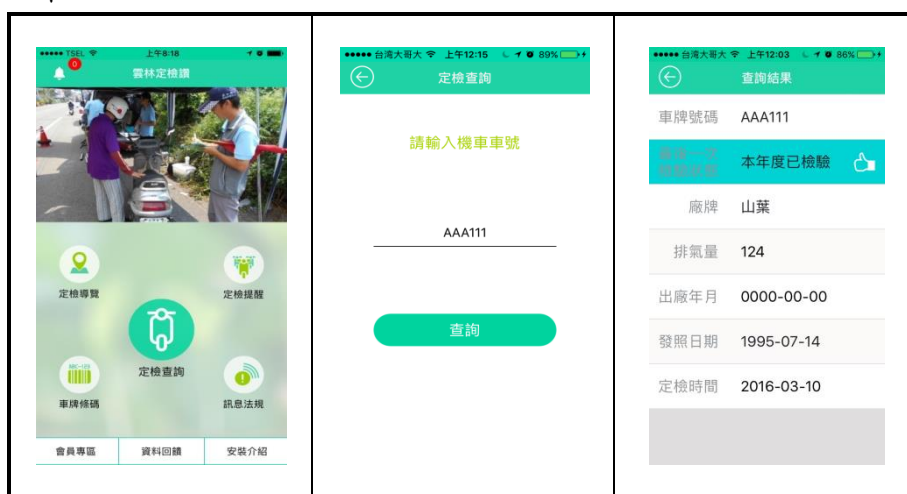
●●●●● TSEL 上午8:18

0

雲林定檢讚

定檢導覽

定檢提醒

定檢查詢

車牌條碼

訊息法規

會員專區

資料回饋

安裝介紹

●●●●● 台灣大哥大 上午12:15 89%

定檢查詢

請輸入機車車號

AAA111

查詢

●●●●● 台灣大哥大 上午12:03 86%

查詢結果

| | |
|---|---|
| 車牌號碼 | AAA111 |
| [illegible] | 本年度已檢驗 |
| 廠牌 | 山葉 |
| 排氣量 | 124 |
| 出廠年月 | 0000-00-00 |
| 發照日期 | 1995-07-14 |
| 定檢時間 | 2016-03-10 |